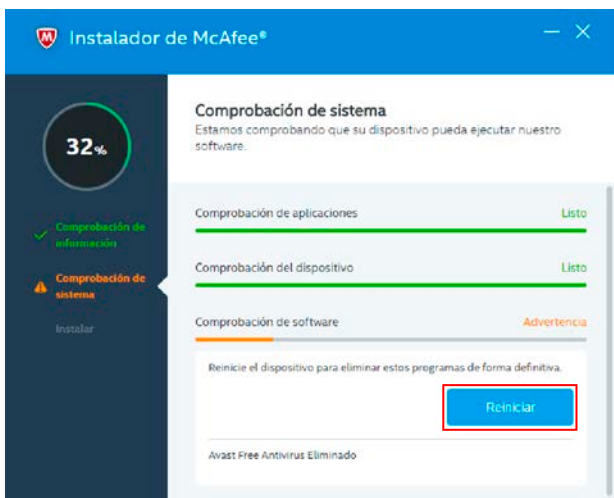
Instalador de McAfee®

32%

Comprobación de información

Comprobación de sistema

Instalar

Comprobación de sistema
Estamos comprobando que su dispositivo pueda ejecutar nuestro software.

Comprobación de aplicaciones Listo

Comprobación del dispositivo Listo

Comprobación de software Advertencia

Reinicie el dispositivo para eliminar estos programas de forma definitiva.

Reiniciar

Avast Free Antivirus Eliminado